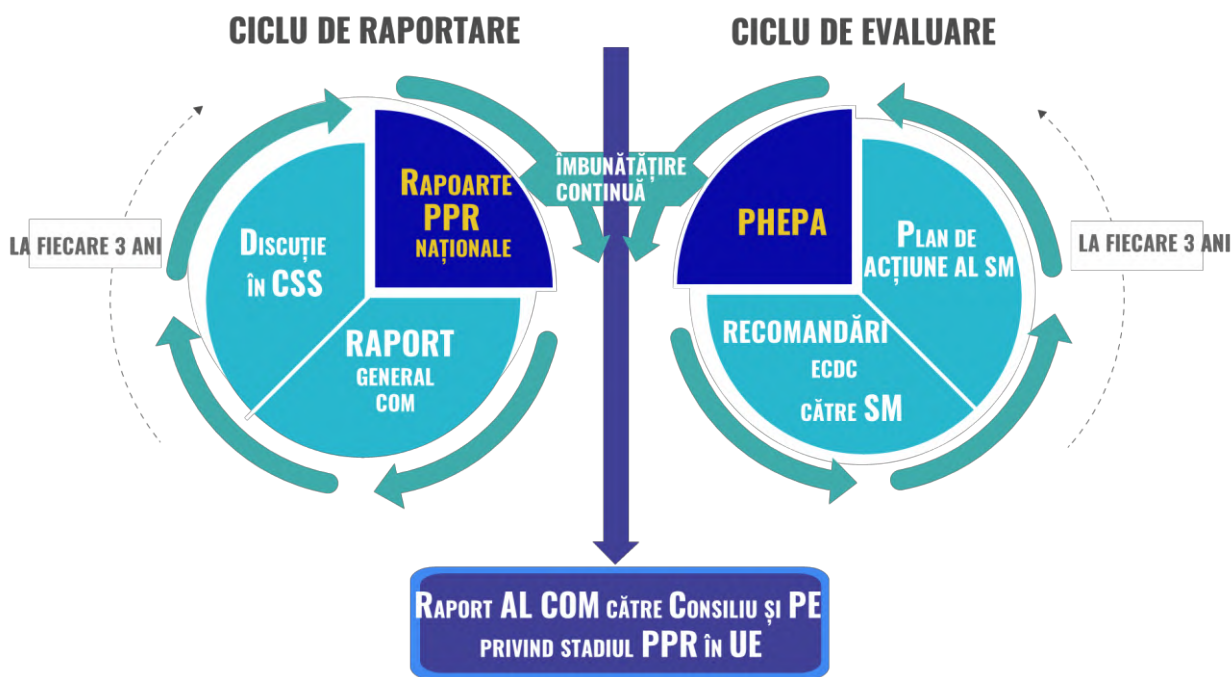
CICLU DE RAPORTARE

CICLU DE EVALUARE

ÎMBUNĂTĂȚIRE CONTINUĂ

LA FIECARE 3 ANI

Rapoarte PPR naționale

Discuție în CSS

RAPORT GENERAL COM

PHEPA

Plan de acțiune al SM

RECOMANDĂRI ECDC către SM

LA FIECARE 3 ANI

Raport AL COM către Consiliu și PE privind stadiul PPR în UE